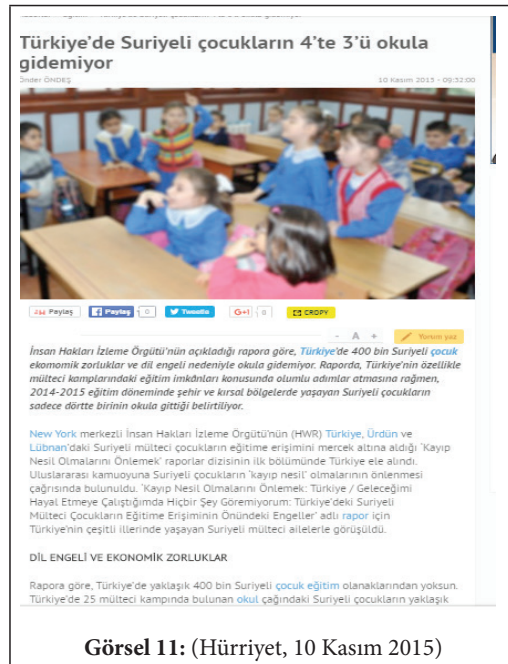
Türkiye'de Suriyeli çocukların 4'te 3'ü okula gidemiyor

Önder ÖNDEŞ 10 Kasım 2015 - 09:52:00

Paylaş Paylaş 0 Tweetle G+1 0 CROPY

- A + Yorum yaz

İnsan Hakları İzleme Örgütü'nün açıkladığı rapora göre, Türkiye'de 400 bin Suriyeli çocuk ekonomik zorluklar ve dil engeli nedeniyle okula gidemiyor. Raporda, Türkiye'nin özellikle mülteci kamplarındaki eğitim imkânları konusunda olumlu adımlar atmasına rağmen, 2014-2015 eğitim döneminde şehir ve kırsal bölgelerde yaşayan Suriyeli çocukların sadece dörtte birinin okula gittiği belirtiliyor.

New York merkezli İnsan Hakları İzleme Örgütü'nün (HWR) Türkiye, Ürdün ve Lübnan'daki Suriyeli mülteci çocukların eğitime erişimini mercek altına aldığı 'Kayıp Nesil Olmalarını Önlemek' raporlar dizisinin ilk bölümünde Türkiye ele alındı. Uluslararası kamuoyuna Suriyeli çocukların 'kayıp nesil' olmalarının önlenmesi çağrısında bulunuldu. 'Kayıp Nesil Olmalarını Önlemek: Türkiye / Geleceğimi Hayal Etmeye Çalıştığımda Hiçbir Şey Göremiyorum: Türkiye'deki Suriyeli Mülteci Çocukların Eğitime Erişiminin Önündeki Engeller' adlı rapor için Türkiye'nin çeşitli illerinde yaşayan Suriyeli mülteci ailelerle görüşüldü.

DİL ENGELİ VE EKONOMİK ZORLUKLAR

Rapora göre, Türkiye'de yaklaşık 400 bin Suriyeli çocuk eğitim olanaklarından yoksun. Türkiye'de 25 mülteci kampında bulunan okul çağındaki Suriyeli çocukların yaklaşık

Görsel 11: (Hürriyet, 10 Kasım 2015)